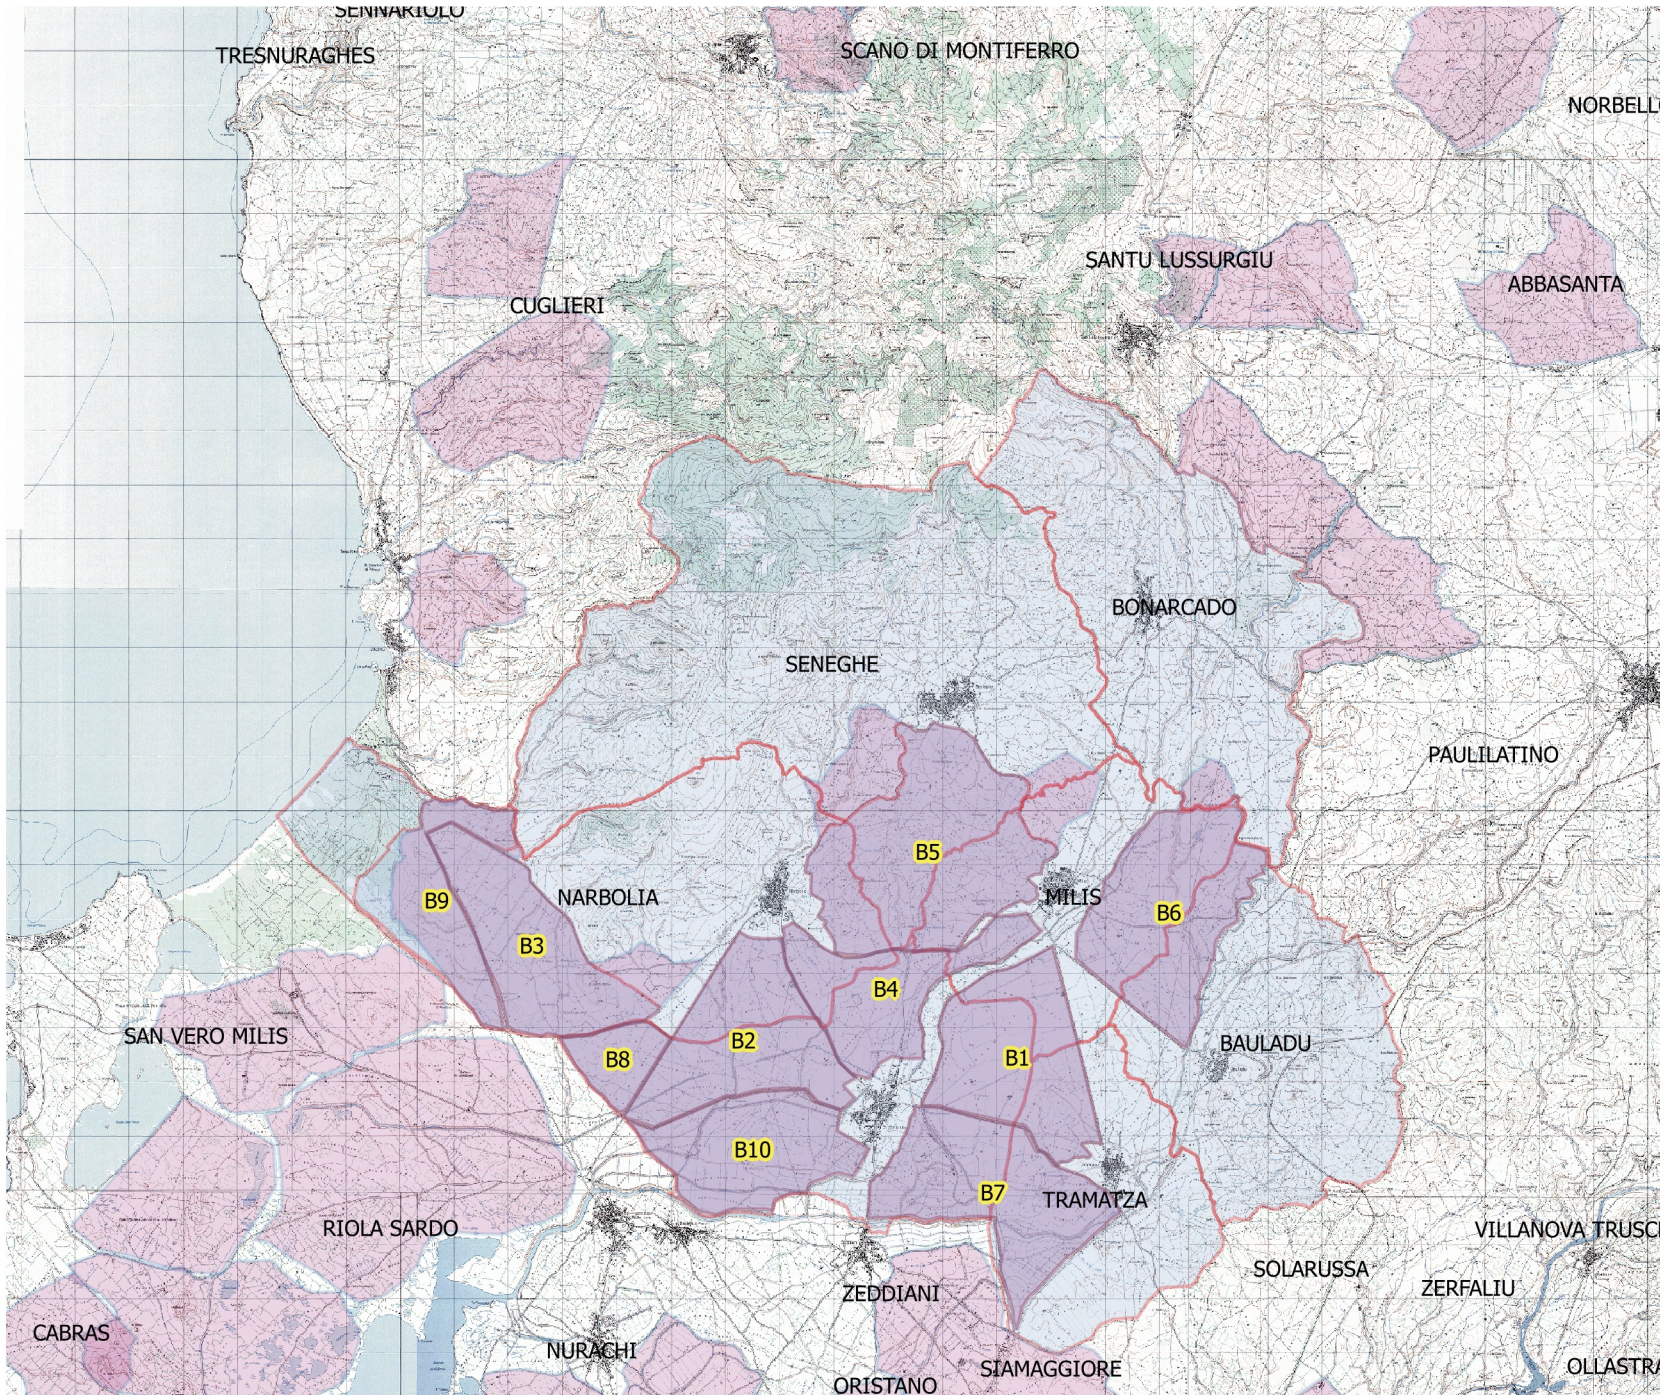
SENNARIOLO
TRESNURAGHES
SCANO DI MONTIFERRO
NORBELL
SANTU LUSSURGIU
ABBASANTA
CUGLIERI
BONARCADO
SENEGHE
PAULILATINO
B5
B9
NARBOLIA
MILIS
B6
B3
B4
SAN VERO MILIS
B2
B8
B1
BAULADU
B10
B7
TRAMATZA
RIOLA SARDO
VILLANOVA TRUSC
SOLARUSSA
ZERFALIU
ZEDDIANI
CABRAS
NURACHI
SIAMAGGIORE
ORISTANO
OLLASTRA